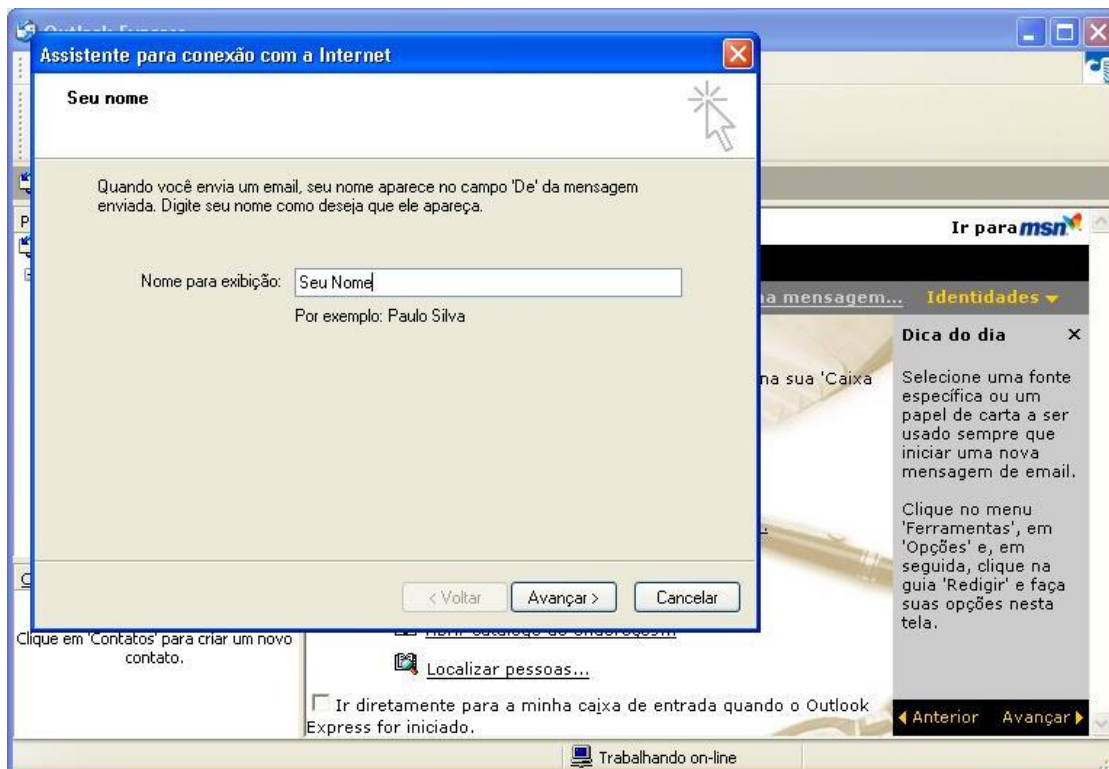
Assistente para conexão com a Internet

Seu nome

Quando você envia um email, seu nome aparece no campo 'De' da mensagem enviada. Digite seu nome como deseja que ele apareça.

Nome para exibição: Seu Nome

Por exemplo: Paulo Silva

< Voltar Avançar > Cancelar

Ir para msn

a mensagem... Identidades

Dica do dia ×

na sua 'Caixa

Selecione uma fonte específica ou um papel de carta a ser usado sempre que iniciar uma nova mensagem de email.

Clique no menu 'Ferramentas', em 'Opções' e, em seguida, clique na guia 'Redigir' e faça suas opções nesta tela.

Clique em 'Contatos' para criar um novo contato.

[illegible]

Localizar pessoas...

Ir diretamente para a minha caixa de entrada quando o Outlook Express for iniciado.

Anterior Avançar

Trabalhando on-line